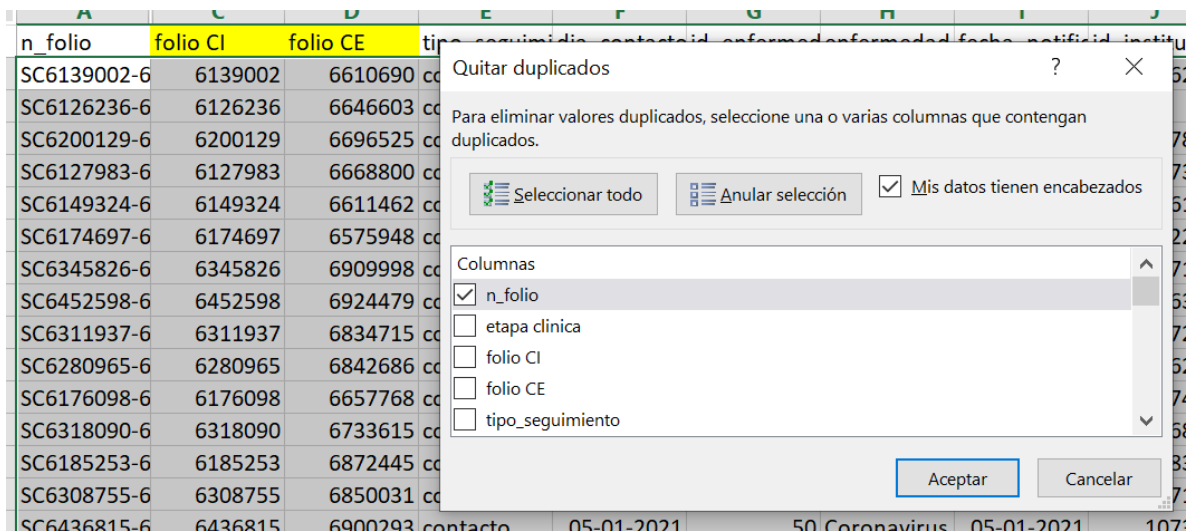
| A | C | D | E | F | G | H | I | J |
|---|---|---|---|---|---|---|---|---|
| n_folio | folio CI | folio CE | tipo_seguimi | dia_contacto | id_enfermed | enfermedad | fecha_notific | id_institu |
| SC6139002-6 | 6139002 | 6610690 | co | | | | | |
| SC6126236-6 | 6126236 | 6646603 | co | | | | | |
| SC6200129-6 | 6200129 | 6696525 | co | | | | | |
| SC6127983-6 | 6127983 | 6668800 | co | | | | | |
| SC6149324-6 | 6149324 | 6611462 | co | | | | | |
| SC6174697-6 | 6174697 | 6575948 | co | | | | | |
| SC6345826-6 | 6345826 | 6909998 | co | | | | | |
| SC6452598-6 | 6452598 | 6924479 | co | | | | | |
| SC6311937-6 | 6311937 | 6834715 | co | | | | | |
| SC6280965-6 | 6280965 | 6842686 | co | | | | | |
| SC6176098-6 | 6176098 | 6657768 | co | | | | | |
| SC6318090-6 | 6318090 | 6733615 | co | | | | | |
| SC6185253-6 | 6185253 | 6872445 | co | | | | | |
| SC6308755-6 | 6308755 | 6850031 | co | | | | | |
| SC6436815-6 | 6436815 | 6900293 | contacto | 05-01-2021 | 50 | Coronavirus | 05-01-2021 | 1072 |

Quitar duplicados ? X

Para eliminar valores duplicados, seleccione una o varias columnas que contengan duplicados.

Seleccionar todo
Anular selección
Mis datos tienen encabezados

Columnas
n_folio
etapa clinica
folio CI
folio CE
tipo_seguimiento

Aceptar
Cancelar